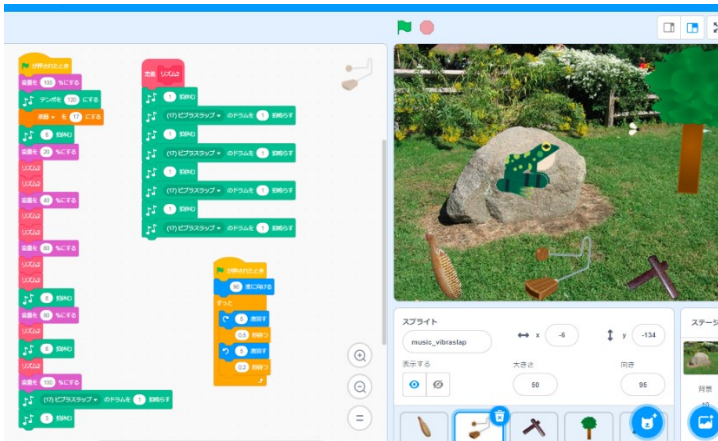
が押されたとき
音量を 100 %にする
テンポを 120 にする
音階 を 17 にする
0 拍休む
音量を 20 %にする
LOOLな
音量を 40 %にする
LOOLな
LOOLな
音量を 60 %にする
LOOLな
LOOLな
0 拍休む
音量を 80 %にする
LOOLな
0 拍休む
LOOLな
音量を 100 %にする
(17) ビブラスラップ ▾ のドラムを 1 拍鳴らす
3 拍休む

定義 LOOLな
1 拍休む
(17) ビブラスラップ ▾ のドラムを 1 拍鳴らす
1 拍休む
(17) ビブラスラップ ▾ のドラムを 1 拍鳴らす
1 拍休む
(17) ビブラスラップ ▾ のドラムを 1 拍鳴らす
1 拍休む
(17) ビブラスラップ ▾ のドラムを 1 拍鳴らす

が押されたとき
90 度に向ける
ずっと
5 度回す
0.5 秒待つ
5 度回す
0.2 秒待つ

スプライト
music_vibraslap
x -6
y -134
表示する
大きさ 50
向き 96
ステージ
背景